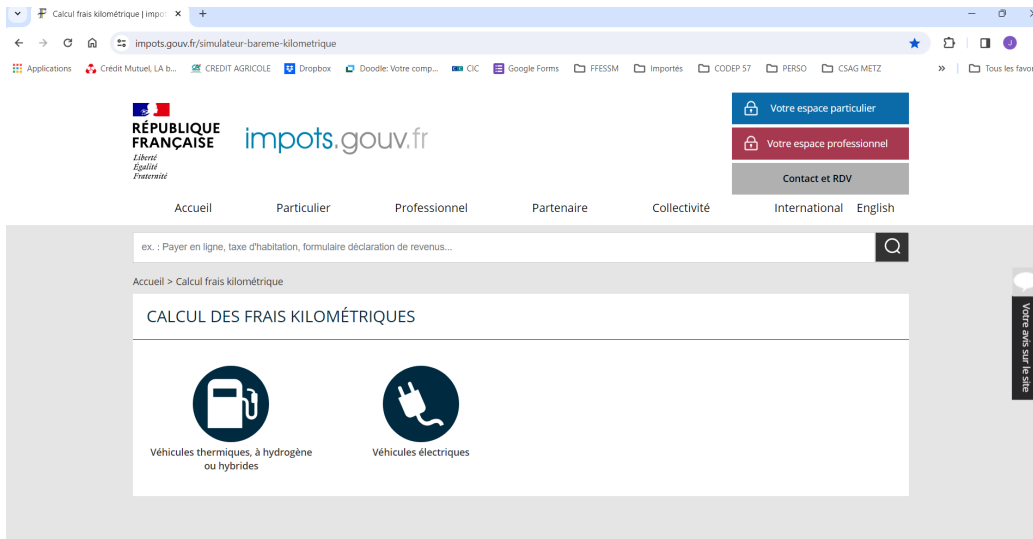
Calcul frais kilométrique | impo ×
+

impots.gouv.fr/simulateur-bareme-kilometrique

Applications Crédit Mutuel, LA b... CREDIT AGRICOLE Dropbox Doodle: Votre comp... CIC Google Forms FFESSM Importés CODEP 57 PERSO CSAG METZ » Tous les favor

RÉPUBLIQUE FRANÇAISE
Liberté
Égalité
Fraternité

impots.gouv.fr

Votre espace particulier
Votre espace professionnel
Contact et RDV

Accueil Particulier Professionnel Partenaire Collectivité International English

ex. : Payer en ligne, taxe d'habitation, formulaire déclaration de revenus...

Accueil > Calcul frais kilométrique

CALCUL DES FRAIS KILOMÉTRIQUES

Véhicules thermiques, à hydrogène ou hybrides

Véhicules électriques

Votre avis sur le site